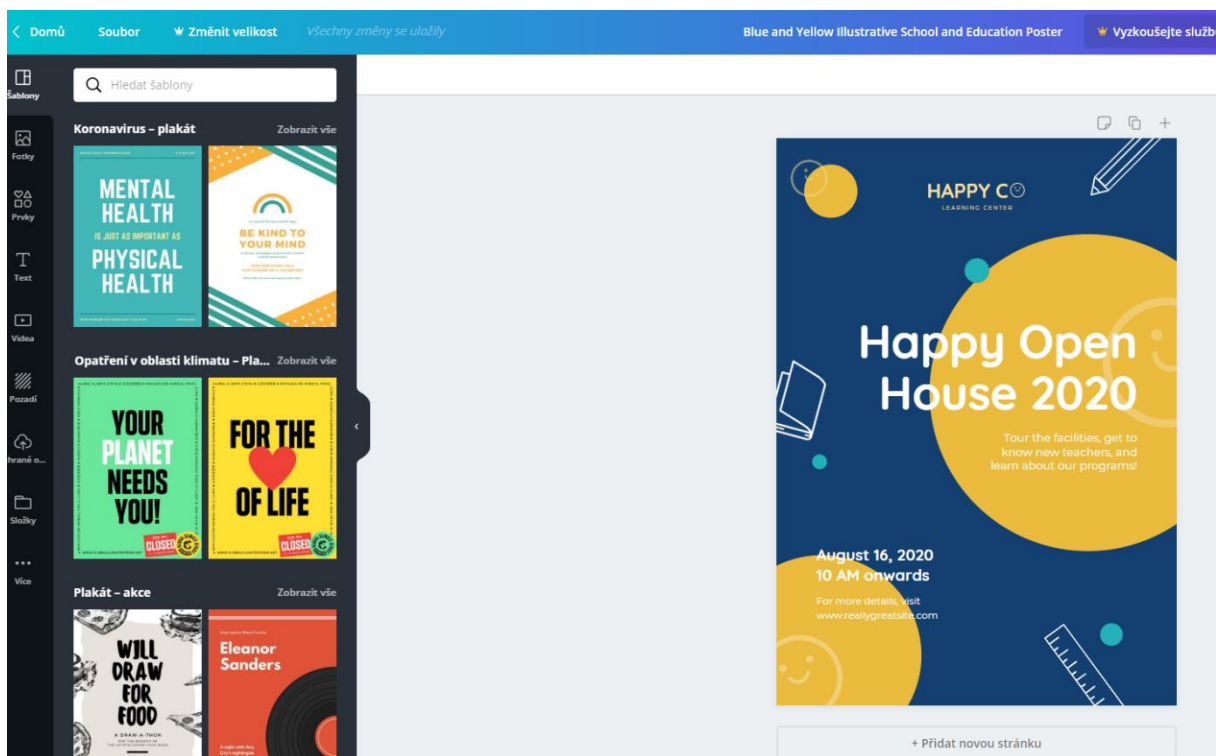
< Domů Soubor Změnit velikost Všechny změny se uložily Blue and Yellow Illustrative School and Education Poster Vyzkoušejte služb

Šablony
Fotky
Prvky
Text
Videa
Pozadí
hrané o...
Složky
Více

Hledat šablony

Koronavirus – plakát Zobrazit vše

MENTAL HEALTH IS JUST AS IMPORTANT AS PHYSICAL HEALTH

BE KIND TO YOUR MIND

Opatření v oblasti klimatu – Pla... Zobrazit vše

YOUR PLANET NEEDS YOU! CLOSED

FOR THE OF LIFE CLOSED

Plakát – akce Zobrazit vše

WILL DRAW FOR FOOD

Eleanor Sanders

HAPPY CO
LEARNING CENTER

Happy Open House 2020

Tour the facilities, get to know new teachers, and learn about our programs!

August 16, 2020
10 AM onwards

For more details, visit
www.reallygreatsite.com

+ Přidat novou stránku